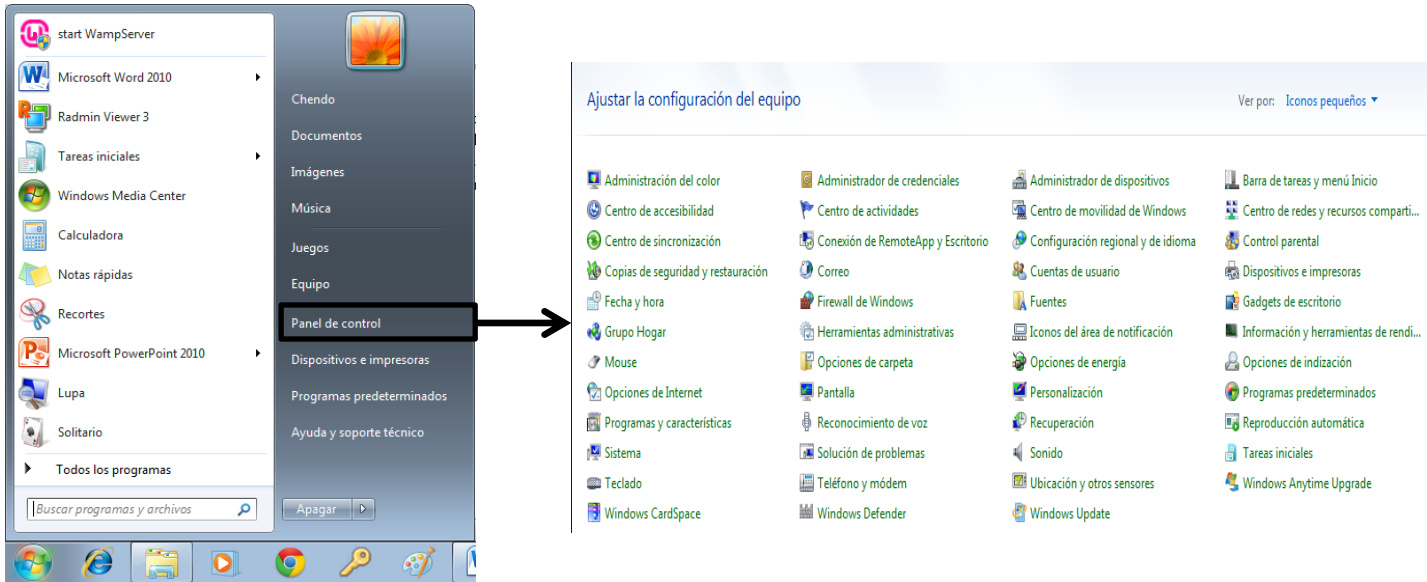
start WampServer
Microsoft Word 2010
Radmin Viewer 3
Tareas iniciales
Windows Media Center
Calculadora
Notas rápidas
Recortes
Microsoft PowerPoint 2010
Lupa
Solitario
Todos los programas
Buscar programas y archivos

Chendo
Documentos
Imágenes
Música
Juegos
Equipo
Panel de control
Dispositivos e impresoras
Programas predeterminados
Ayuda y soporte técnico
Apagar

Ajustar la configuración del equipo
Ver por: Iconos pequeños

Administración del color
Centro de accesibilidad
Centro de sincronización
Copias de seguridad y restauración
Fecha y hora
Grupo Hogar
Mouse
Opciones de Internet
Programas y características
Sistema
Teclado
Windows CardSpace

Administrador de credenciales
Centro de actividades
Conexión de RemoteApp y Escritorio
Correo
Firewall de Windows
Herramientas administrativas
Opciones de carpeta
Pantalla
Reconocimiento de voz
Solución de problemas
Teléfono y módem
Windows Defender

Administrador de dispositivos
Centro de movilidad de Windows
Configuración regional y de idioma
Cuentas de usuario
Fuentes
Iconos del área de notificación
Opciones de energía
Personalización
Recuperación
Sonido
Ubicación y otros sensores
Windows Update

Barra de tareas y menú Inicio
Centro de redes y recursos comparti...
Control parental
Dispositivos e impresoras
Gadgets de escritorio
Información y herramientas de rendi...
Opciones de indización
Programas predeterminados
Reproducción automática
Tareas iniciales
Windows Anytime Upgrade